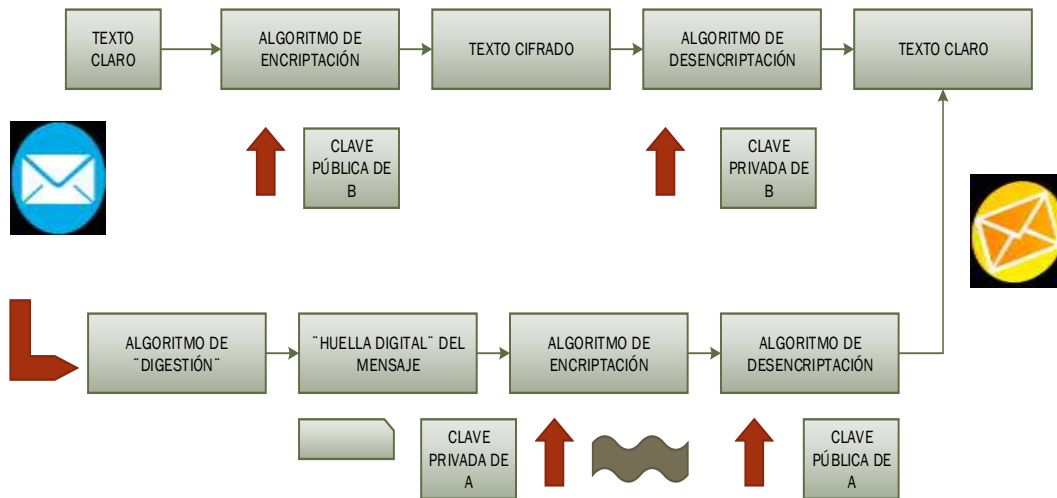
TEXTO CLARO

ALGORITMO DE ENCRIPTACIÓN

TEXTO CIFRADO

ALGORITMO DE DESENCRIPTACIÓN

TEXTO CLARO

CLAVE PÚBLICA DE B

CLAVE PRIVADA DE B

ALGORITMO DE ¨DIGESTIÓN¨

¨HUELLA DIGITAL¨ DEL MENSAJE

ALGORITMO DE ENCRIPTACIÓN

ALGORITMO DE DESENCRIPTACIÓN

CLAVE PRIVADA DE A

CLAVE PÚBLICA DE A